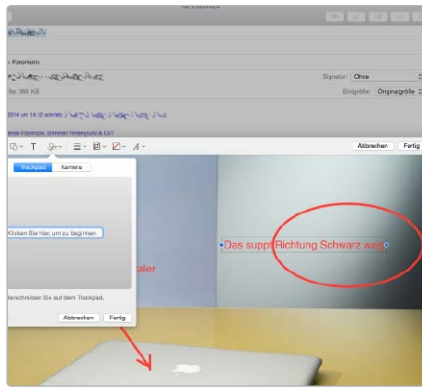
Fotonotiz

Signatur: Ohne

Bildgröße: Originalgröße

Trackpad Kamera

Klicken Sie hier, um zu beginnen

Unterschreiben Sie auf dem Trackpad.

Abbrechen Fertig

Abbrechen Fertig

Das supp Richtung Schwarz weg

ler